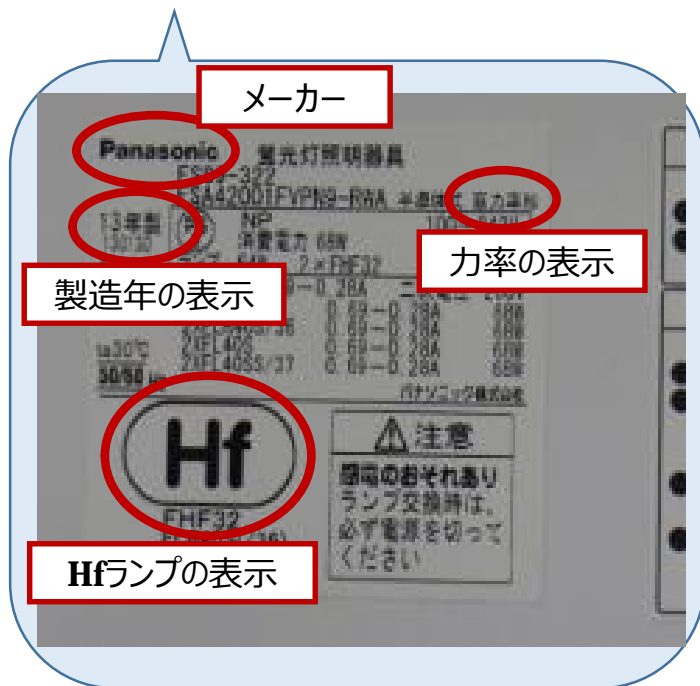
メーカー

Panasonic 蛍光灯照明器具

FSA-322

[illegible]

13年製

NP

消費電力 68W

2×FHF32

0.28A

力率の表示

製造年の表示

0.69-0.28A

0.69-0.28A

0.69-0.28A

0.69-0.28A

Hf

FHF32

⚠注意

感電のおそれあり ランプ交換時は、必ず電源を切ってください

Hfランプの表示